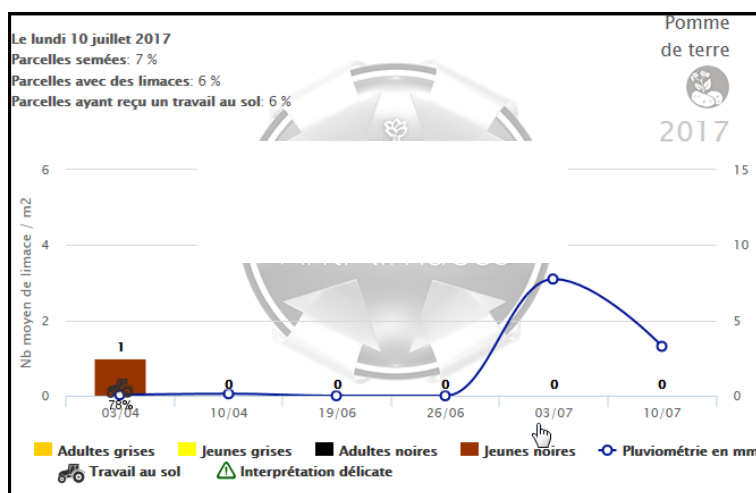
Le lundi 10 juillet 2017
Parcelles semées: 7 %
Parcelles avec des limaces: 6 %
Parcelles ayant reçu un travail au sol: 6 %

Pomme de terre
2017

Nb moyen de limace / m2

6
4
2
0

15
10
5
0

1
78%
0
0
0
0
0

03/04
10/04
19/06
26/06
03/07
10/07

Adultes grises
Jeunes grises
Adultes noires
Jeunes noires
Pluviométrie en mm
Travail au sol
Interprétation délicate